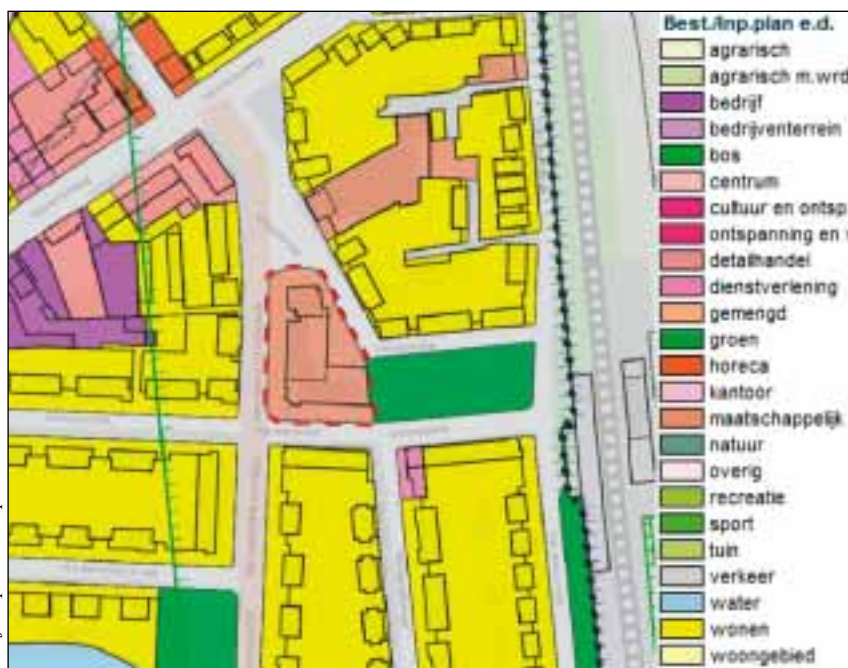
Best./Inp.plan e.d.
agrarisch
agrarisch m.wrd
bedrijf
bedrijventerrein
bos
centrum
cultuur en ontsp
ontspanning en
detailhandel
dienstverlening
gemengd
groen
horeca
kantoor
maatschappelijk
natuur
overig
recreatie
sport
tuin
verkeer
water
wonen
woongebied